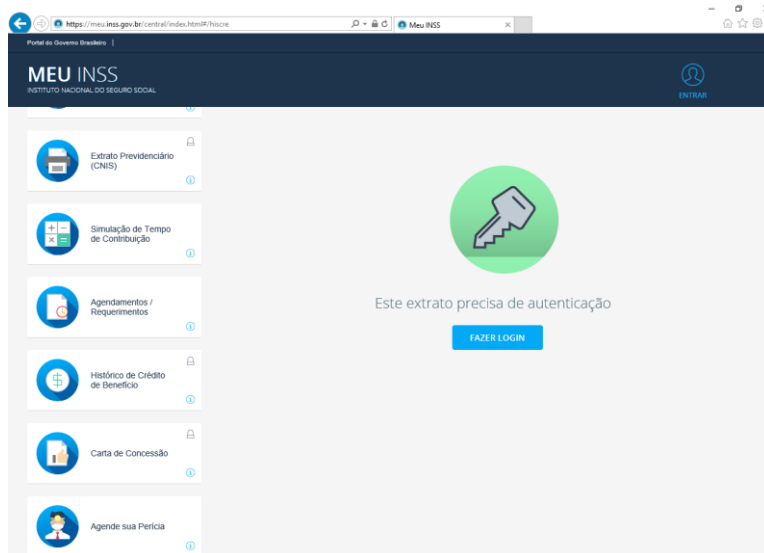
https://meu.inss.gov.br/central/index.html#/hiscre

Meu INSS

Portal do Governo Brasileiro |

MEU INSS
INSTITUTO NACIONAL DO SEGURO SOCIAL

ENTRAR

Extrato Previdenciário (CNIS)

Simulação de Tempo de Contribuição

Agendamentos / Requerimentos

Histórico de Crédito de Benefício

Carta de Concessão

Agende sua Perícia

Este extrato precisa de autenticação

FAZER LOGIN